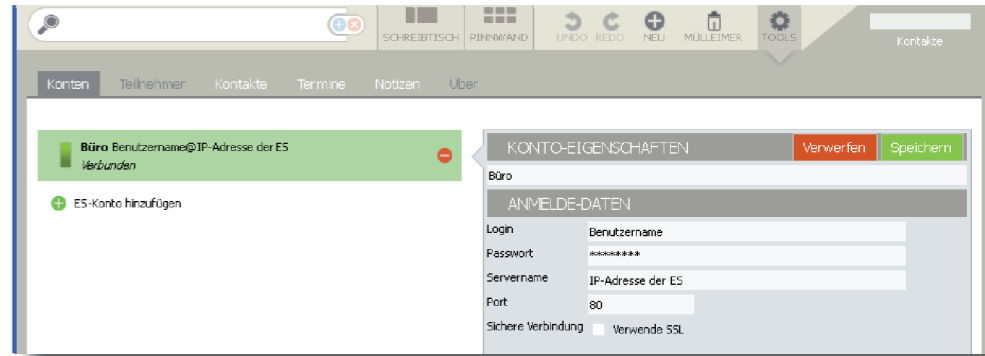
SCHREIBTISCH PINNWAND UNDO REDO NEU MÜLLEIMER TOOLS

Kontakte

Konten Teilnehmer Kontakte Termine Notizen Über

Büro Benutzername@IP-Adresse der ES
Verbunden

ES-Konto hinzufügen

KONTO-EIGENSCHAFTEN Verwerfen Speichern

Büro

ANMELDE-DATEN

| Login | Benutzername |
|---|---|
| Passwort | ******** |
| Servername | IP-Adresse der ES |
| Port | 80 |
| Sichere Verbindung | Verwende SSL |